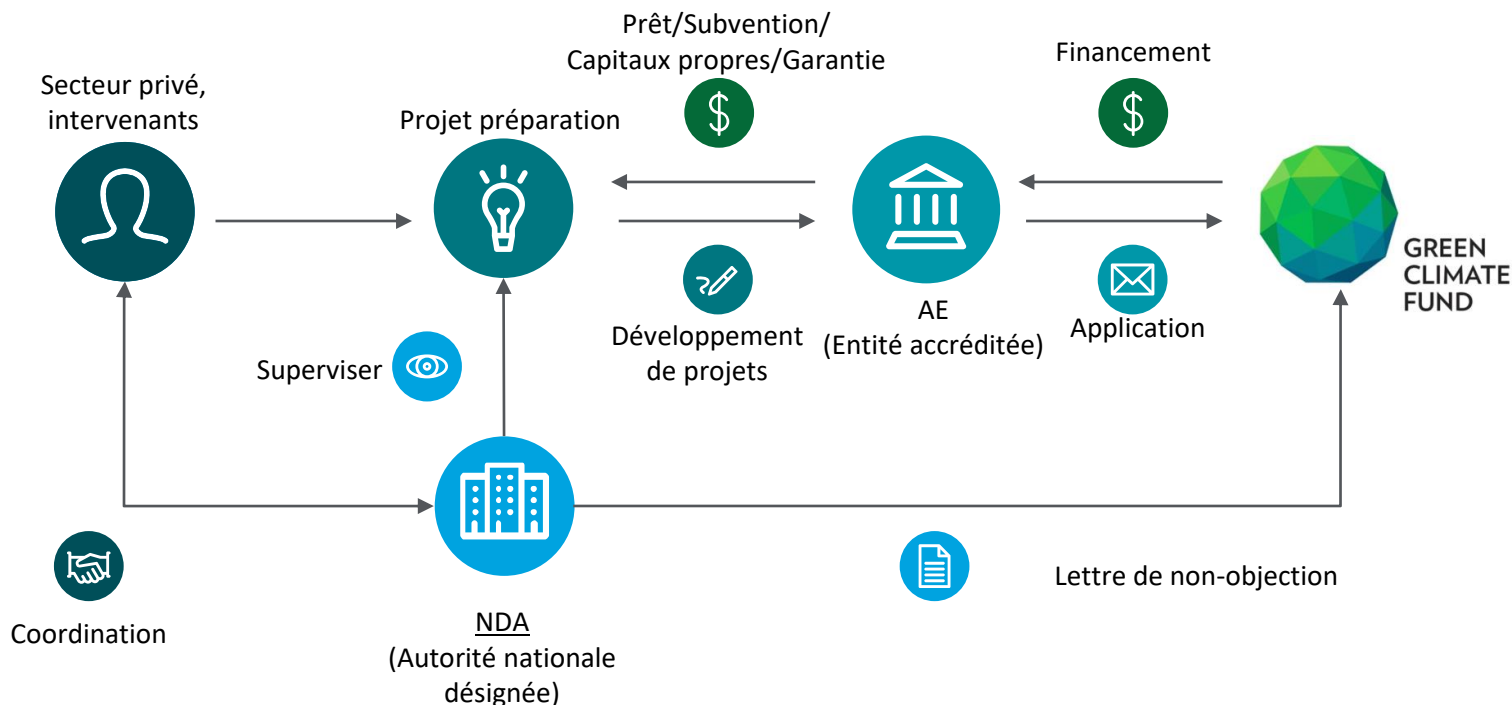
Prêt/Subvention/
Capitaux propres/Garantie

Financement

Secteur privé, intervenants

Projet préparation

GREEN CLIMATE FUND

AE
(Entité accréditée)

Développement de projets

Application

Superviser

Coordination

NDA
(Autorité nationale désignée)

Lettre de non-objection